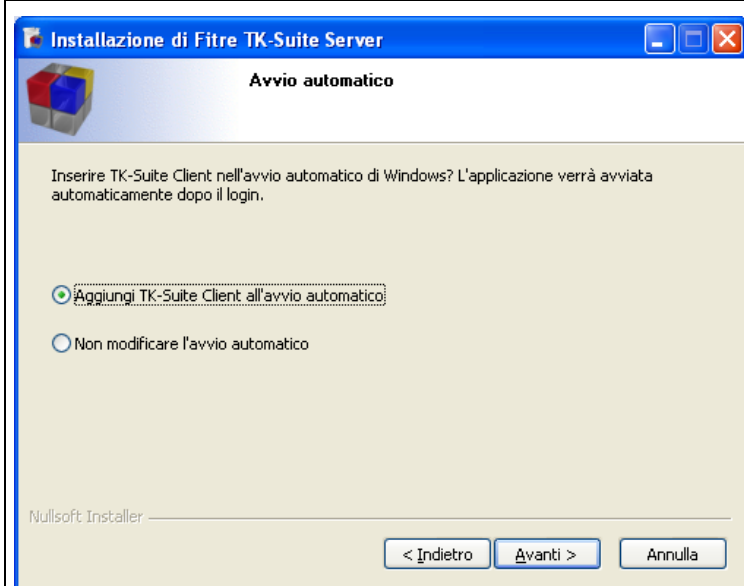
Installazione di Fitre TK-Suite Server

Avvio automatico

Inserire TK-Suite Client nell'avvio automatico di Windows? L'applicazione verrà avviata automaticamente dopo il login.

Aggiungi TK-Suite Client all'avvio automatico

Non modificare l'avvio automatico

Nullsoft Installer

< Indietro
Avanti >
Annulla